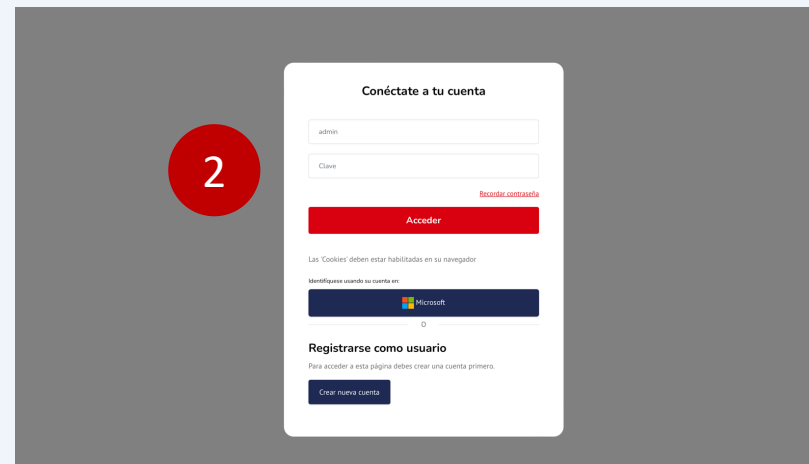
2

Conéctate a tu cuenta

admin

Clave

Recordar contraseña

Acceder

Las 'Cookies' deben estar habilitadas en su navegador

Identifíquese usando su cuenta en:

Microsoft

O

Registrarse como usuario

Para acceder a esta página debes crear una cuenta primero.

Crear nueva cuenta